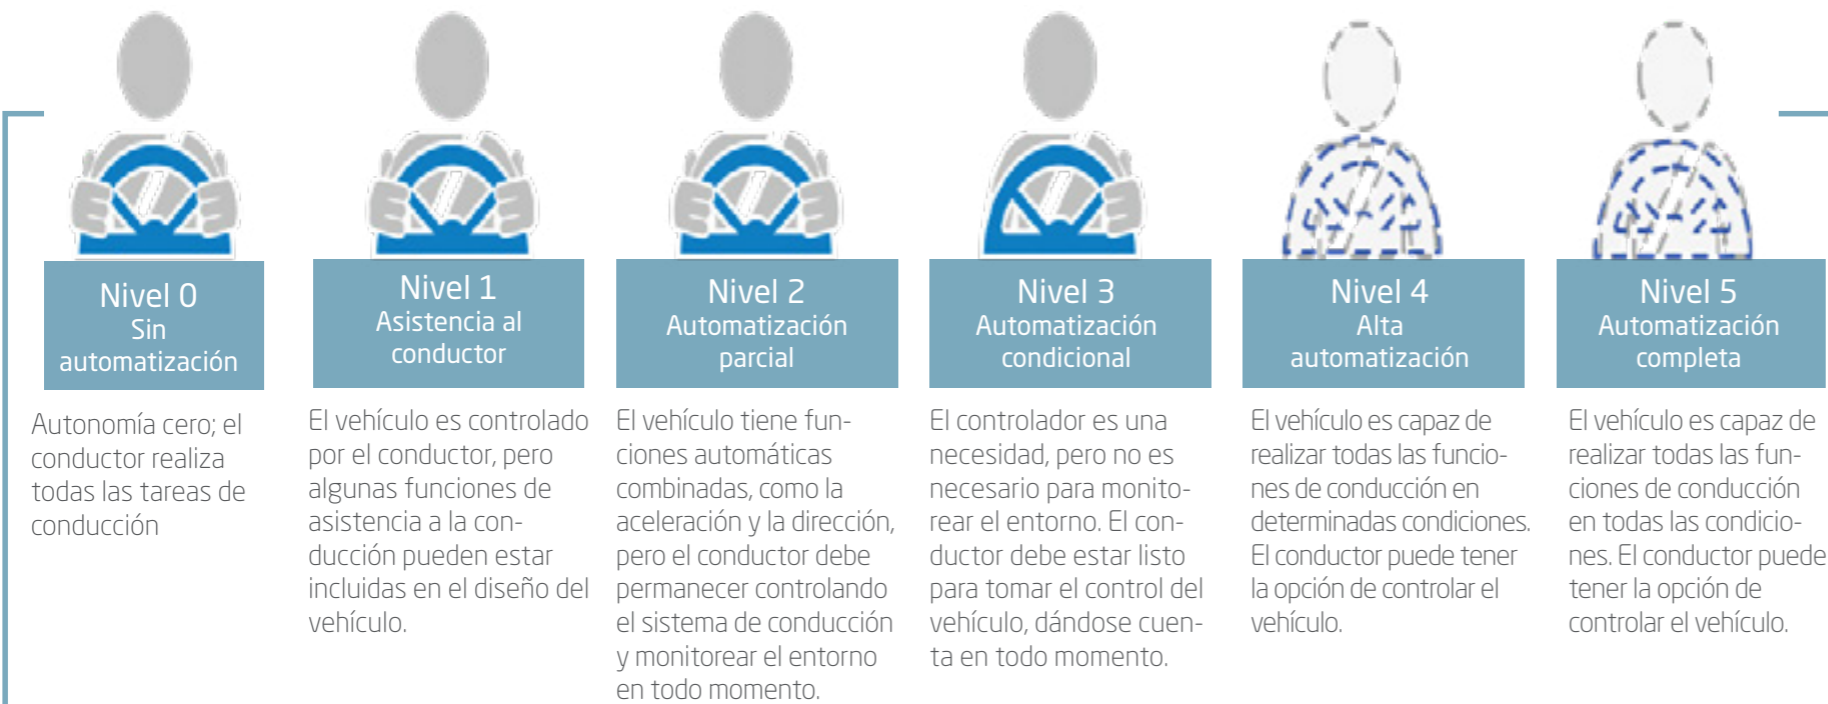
Nivel 0
Sin automatización

Autonomía cero; el conductor realiza todas las tareas de conducción

Nivel 1
Asistencia al conductor

El vehículo es controlado por el conductor, pero algunas funciones de asistencia a la conducción pueden estar incluidas en el diseño del vehículo.

Nivel 2
Automatización parcial

El vehículo tiene funciones automáticas combinadas, como la aceleración y la dirección, pero el conductor debe permanecer controlando el sistema de conducción y monitorear el entorno en todo momento.

Nivel 3
Automatización condicional

El controlador es una necesidad, pero no es necesario para monitorear el entorno. El conductor debe estar listo para tomar el control del vehículo, dándose cuenta en todo momento.

Nivel 4
Alta automatización

El vehículo es capaz de realizar todas las funciones de conducción en determinadas condiciones. El conductor puede tener la opción de controlar el vehículo.

Nivel 5
Automatización completa

El vehículo es capaz de realizar todas las funciones de conducción en todas las condiciones. El conductor puede tener la opción de controlar el vehículo.